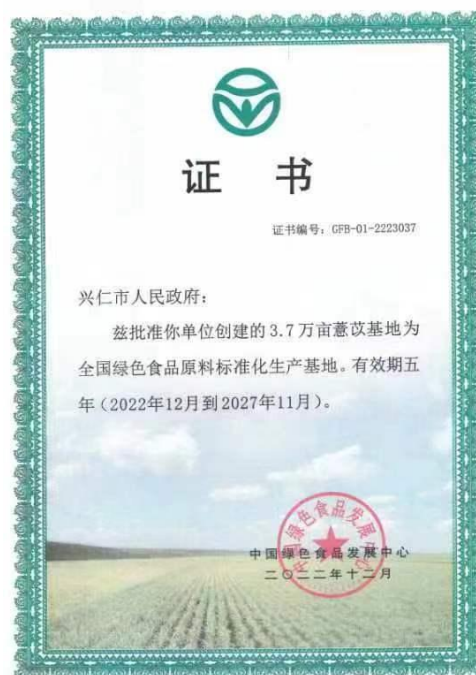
证 书

证书编号：GFB-01-2223037

兴仁市人民政府：

兹批准你单位创建的3.7万亩薏苡基地为全国绿色食品原料标准化生产基地。有效期五年（2022年12月到2027年11月）。

中国绿色食品发展中心
二〇二二年十二月

中国绿色食品发展中心